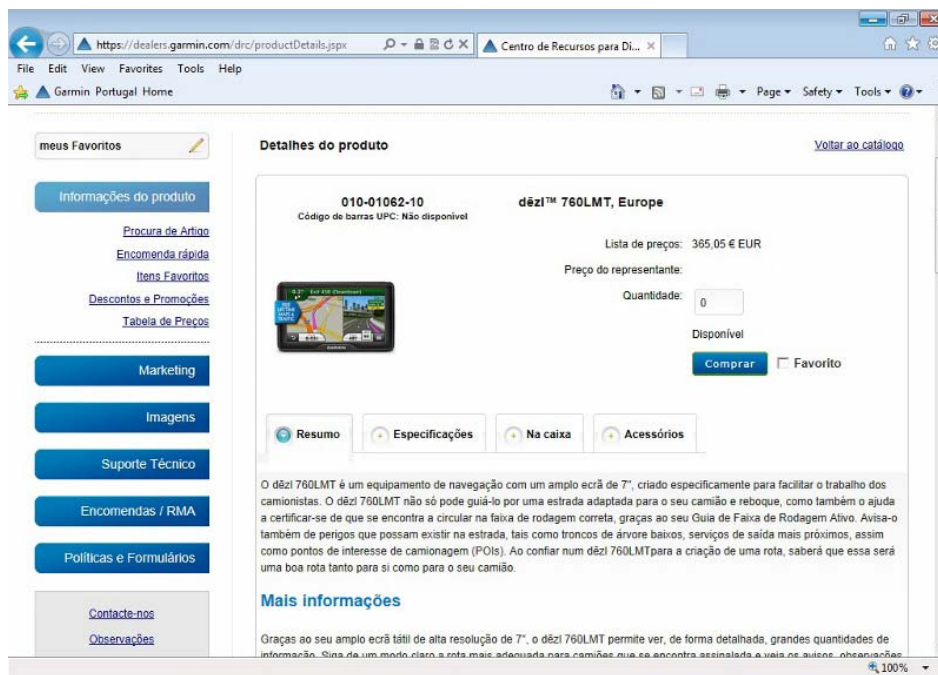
https://dealers.garmin.com/drc/productDetails.jspx

Centro de Recursos para Di...

File Edit View Favorites Tools Help

Garmin Portugal Home

Page ▾ Safety ▾ Tools ▾

meus Favoritos

Informações do produto

Procura de Artigo
Encomenda rápida
Itens Favoritos
Descontos e Promoções
Tabela de Preços

Marketing

Imagens

Suporte Técnico

Encomendas / RMA

Políticas e Formulários

Contacte-nos
Observações

Detalhes do produto

Voltar ao catálogo

010-01062-10
Código de barras UPC: Não disponível

dēzl™ 760LMT, Europe

Lista de preços: 365,05 € EUR
Preço do representante:
Quantidade: 0
Disponível

Comprar
Favorito

Resumo
Especificações
Na caixa
Acessórios

O dēzl 760LMT é um equipamento de navegação com um amplo ecrã de 7", criado especificamente para facilitar o trabalho dos camionistas. O dēzl 760LMT não só pode guiá-lo por uma estrada adaptada para o seu camião e reboque, como também o ajuda a certificar-se de que se encontra a circular na faixa de rodagem correta, graças ao seu Guia de Faixa de Rodagem Ativo. Avisa-o também de perigos que possam existir na estrada, tais como troncos de árvore baixos, serviços de saída mais próximos, assim como pontos de interesse de camionagem (POIs). Ao confiar num dēzl 760LMTpara a criação de uma rota, saberá que essa será uma boa rota tanto para si como para o seu camião.

Mais informações

Graças ao seu amplo ecrã tátil de alta resolução de 7", o dēzl 760LMT permite ver, de forma detalhada, grandes quantidades de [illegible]

100%